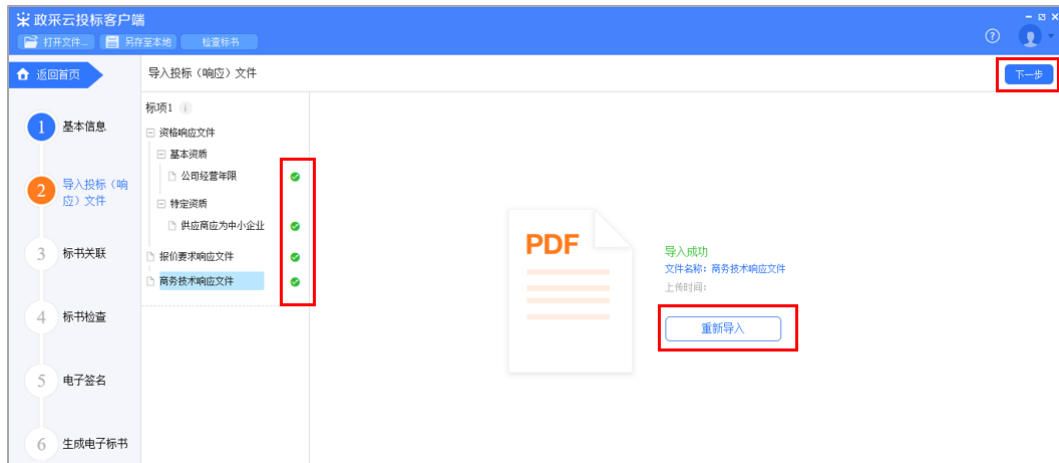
政采云投标客户端
打开文件... 另存至本地 检查标书

返回首页
导入投标（响应）文件
下一步

1 基本信息
2 导入投标（响应）文件
3 标书关联
4 标书检查
5 电子签名
6 生成电子标书

标项1
资格响应文件
基本资质
公司经营年限
特定资质
供应商应为中小企业
报价要求响应文件
商务技术响应文件

PDF
导入成功
文件名称：商务技术响应文件
上传时间：
重新导入